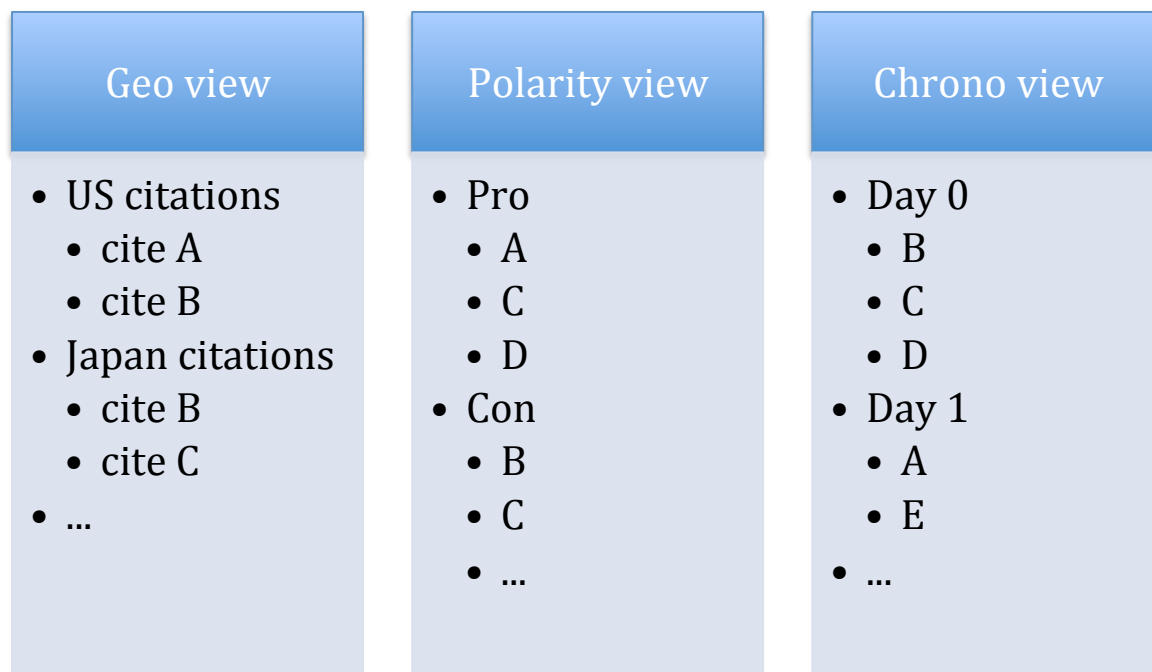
Geo view

- US citations
  - cite A
  - cite B
- Japan citations
  - cite B
  - cite C
- ...

Polarity view

- Pro
  - A
  - C
  - D
- Con
  - B
  - C
  - ...

Chrono view

- Day 0
  - B
  - C
  - D
- Day 1
  - A
  - E
- ...